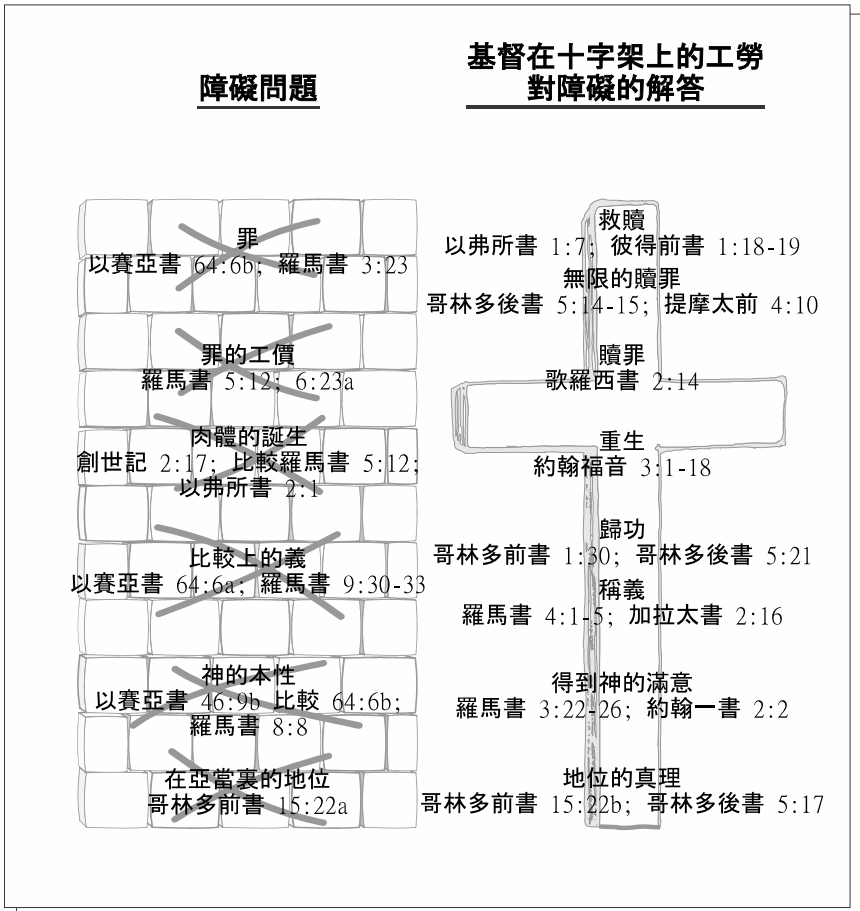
障礙問題

基督在十字架上的工勞
對障礙的解答

罪
以賽亞書 64:6b; 羅馬書 3:23

罪的工價
羅馬書 5:12; 6:23a

肉體的誕生
創世記 2:17; 比較羅馬書 5:12; 以弗所書 2:1

比較上的義
以賽亞書 64:6a; 羅馬書 9:30-33

神的本性
以賽亞書 46:9b 比較 64:6b; 羅馬書 8:8

在亞當裏的地位
哥林多前書 15:22a

救贖
以弗所書 1:7; 彼得前書 1:18-19

無限的贖罪
哥林多後書 5:14-15; 提摩太前 4:10

贖罪
歌羅西書 2:14

重生
約翰福音 3:1-18

歸功
哥林多前書 1:30; 哥林多後書 5:21

稱義
羅馬書 4:1-5; 加拉太書 2:16

得到神的滿意
羅馬書 3:22-26; 約翰一書 2:2

地位的真理
哥林多前書 15:22b; 哥林多後書 5:17